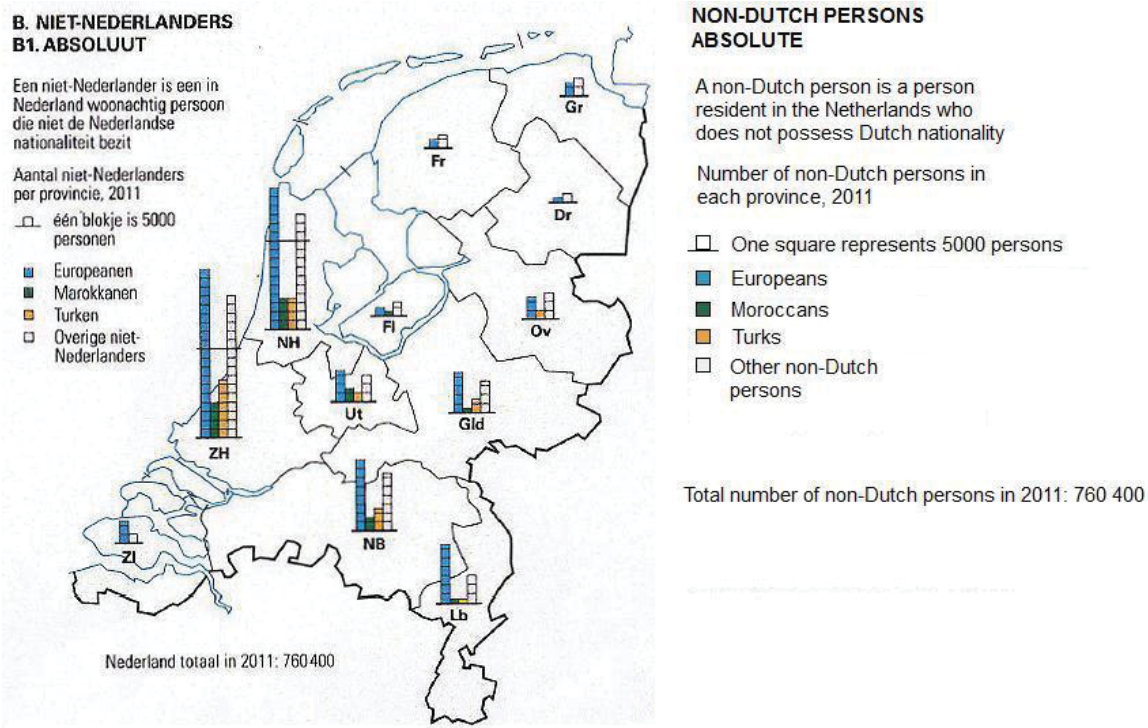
B. NIET-NEDERLANDERS
B1. ABSOLUUT

Een niet-Nederlander is een in Nederland woonachtig persoon die niet de Nederlandse nationaliteit bezit

Aantal niet-Nederlanders per provincie, 2011

één blokje is 5000 personen

Europeanen
Marokkanen
Turken
Overige niet-Nederlanders

Gr
Fr
Dr
NH
Fl
Ov
ZH
Ut
Gld
NB
Zl
Lb

Nederland totaal in 2011: 760 400

NON-DUTCH PERSONS
ABSOLUTE

A non-Dutch person is a person resident in the Netherlands who does not possess Dutch nationality

Number of non-Dutch persons in each province, 2011

One square represents 5000 persons

Europeans
Moroccans
Turks
Other non-Dutch persons

Total number of non-Dutch persons in 2011: 760 400